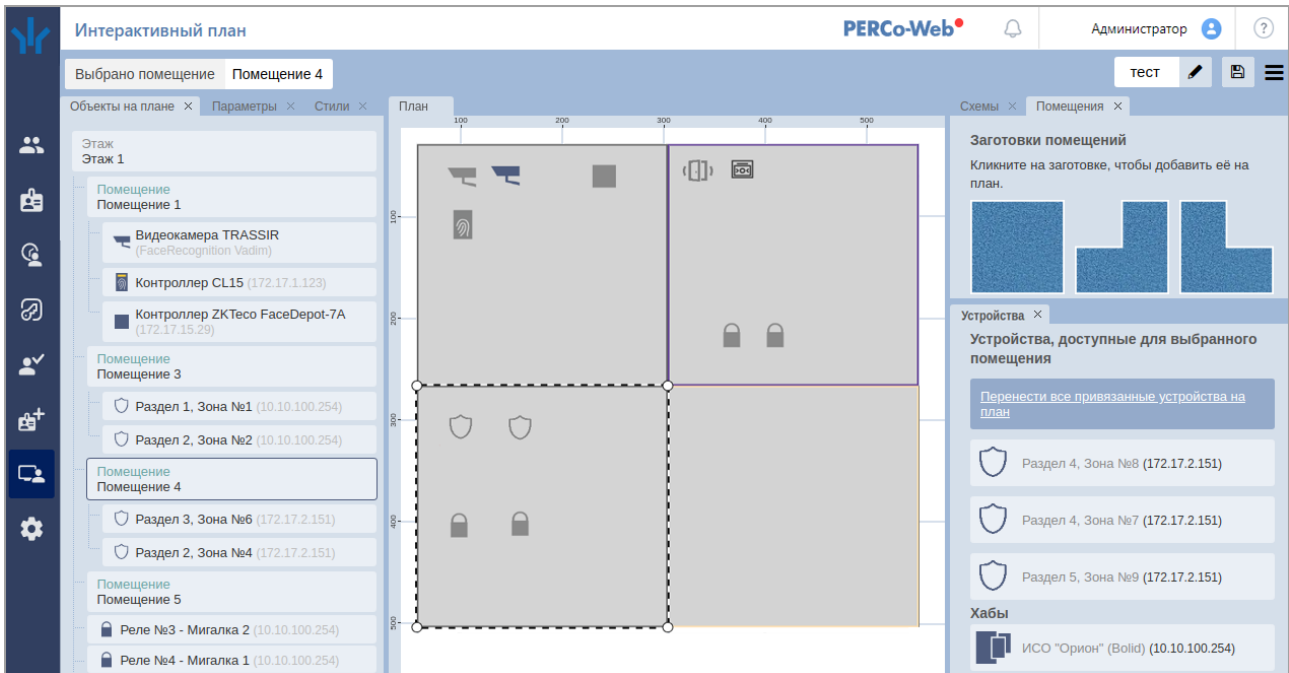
Интерактивный план

PERCo-Web

Администратор

?

Выбрано помещение Помещение 4

тест

Объекты на плане ✕ Параметры ✕ Стили ✕

Этаж
Этаж 1

Помещение
Помещение 1

Видеокамера TRASSIR (FaceRecognition Vadim)

Контроллер CL15 (172.17.1.123)

Контроллер ZKTeco FaceDepot-7A (172.17.15.29)

Помещение
Помещение 3

Раздел 1, Зона №1 (10.10.100.254)

Раздел 2, Зона №2 (10.10.100.254)

Помещение
Помещение 4

Раздел 3, Зона №6 (172.17.2.151)

Раздел 2, Зона №4 (172.17.2.151)

Помещение
Помещение 5

Реле №3 - Мигалка 2 (10.10.100.254)

Реле №4 - Мигалка 1 (10.10.100.254)

План

100 200 300 400 500

100 200 300 400 500

Схемы ✕ Помещения ✕

Заготовки помещений

Кликните на заготовке, чтобы добавить её на план.

Устройства ✕

Устройства, доступные для выбранного помещения

Перенести все привязанные устройства на план

Раздел 4, Зона №8 (172.17.2.151)

Раздел 4, Зона №7 (172.17.2.151)

Раздел 5, Зона №9 (172.17.2.151)

Хабы

ИСО "Орион" (Bolid) (10.10.100.254)